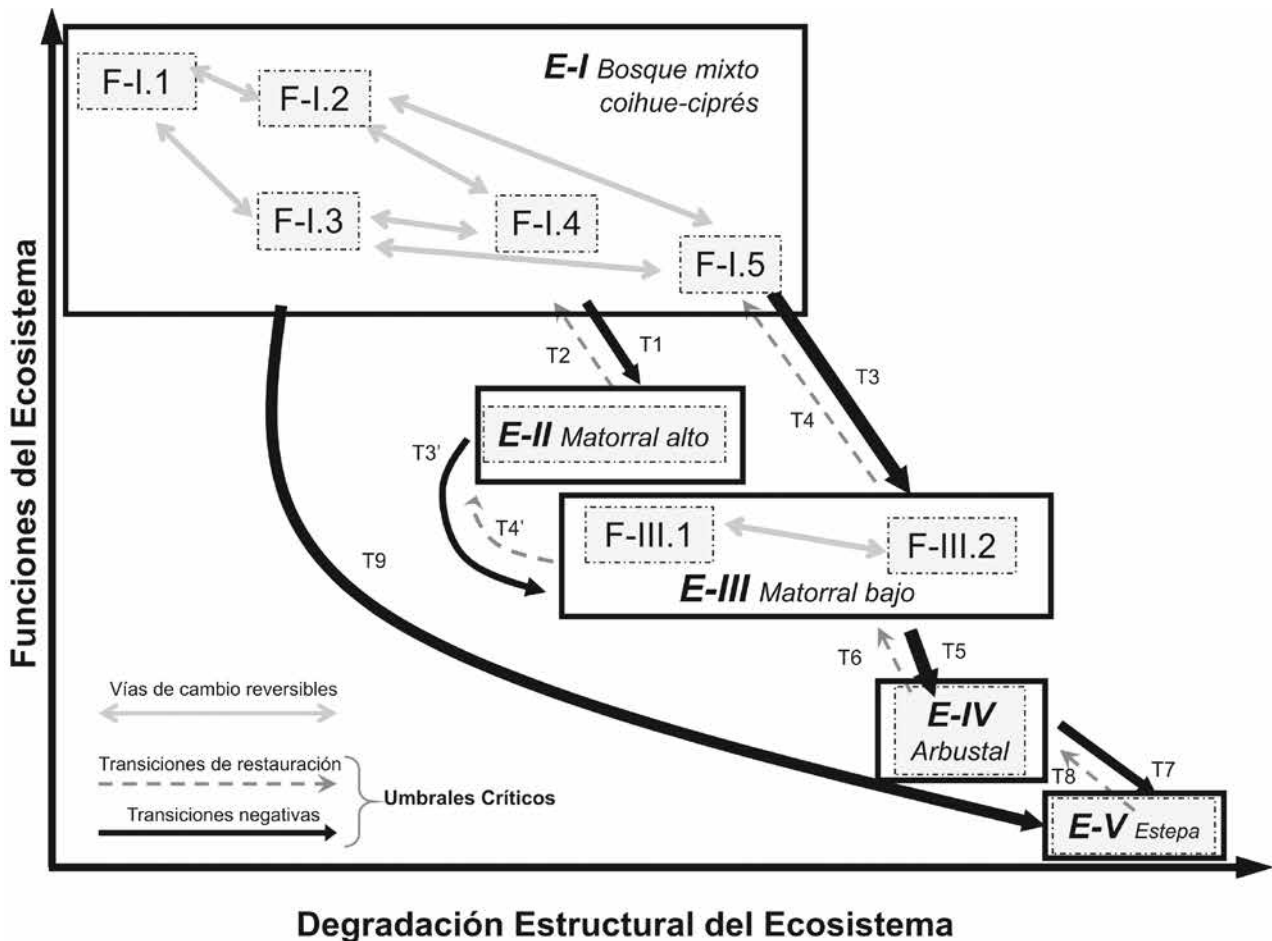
E-I Bosque mixto coihue-ciprés

F-I.1

F-I.2

F-I.3

F-I.4

F-I.5

T2

T1

T3

T4

E-II Matorral alto

T3'

T4'

T9

F-III.1

F-III.2

E-III Matorral bajo

T6

T5

E-IV Arbustal

T8

T7

E-V Estepa

Vías de cambio reversibles

Transiciones de restauración

Transiciones negativas

Umbrales Críticos

Funciones del Ecosistema

Degradación Estructural del Ecosistema